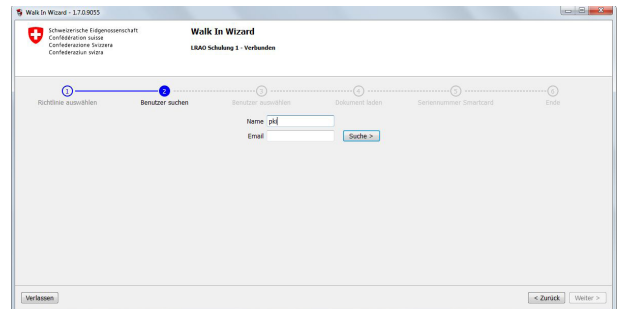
Walk In Wizard - 1.7.0.9055

Schweizerische Eidgenossenschaft
Confédération suisse
Confederazione Svizzera
Confederaziun svizra

Walk In Wizard

LRAO Schulung 1 - Verbunden

1 Richtlinie auswählen
2 Benutzer suchen
3 Benutzer auswählen
4 Dokument laden
5 Seriennummer Smartcard
6 Ende

Name pki
Email
Suche >

Verlassen
< Zurück
Weiter >